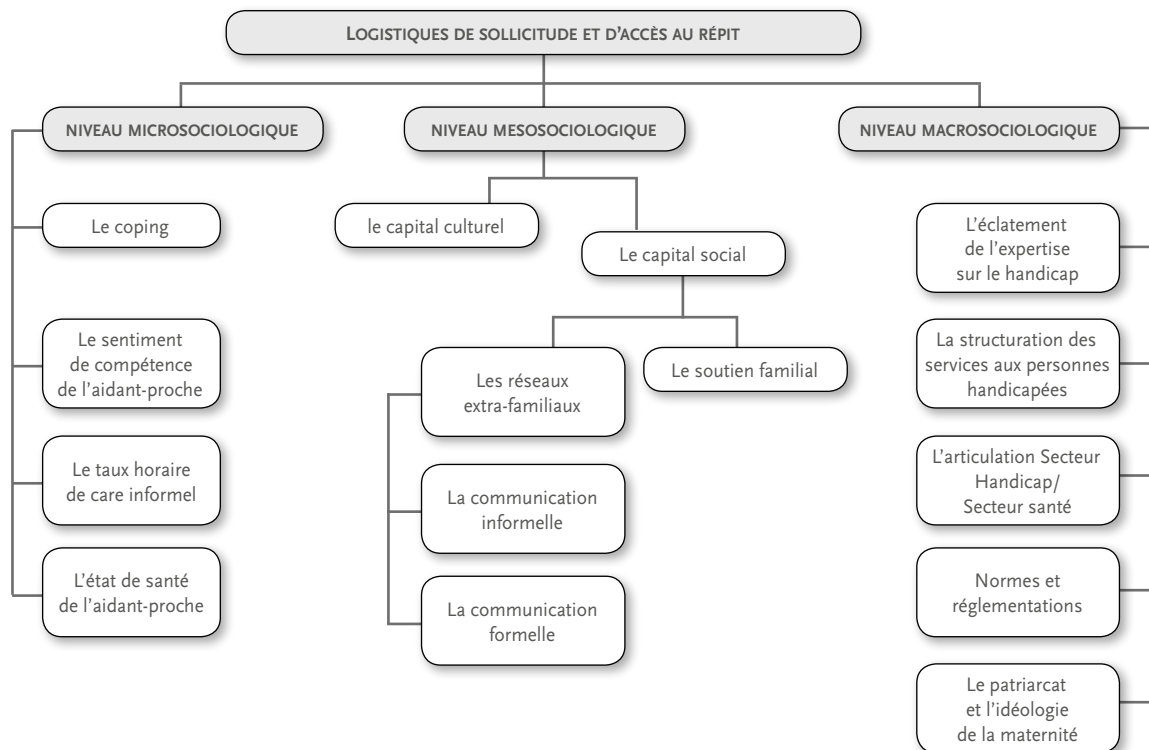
LOGISTIQUES DE SOLLICITUDE ET D'ACCÈS AU RÉPIT

NIVEAU MICROSOCIOLOGIQUE

Le coping

Le sentiment de compétence de l'aidant-proche

Le taux horaire de care informel

L'état de santé de l'aidant-proche

NIVEAU MESOSOCIOLOGIQUE

le capital culturel

Le capital social

Les réseaux extra-familiaux

Le soutien familial

La communication informelle

La communication formelle

NIVEAU MACROSOCIOLOGIQUE

L'éclatement de l'expertise sur le handicap

La structuration des services aux personnes handicapées

L'articulation Secteur Handicap/ Secteur santé

Normes et réglementations

Le patriarcat et l'idéologie de la maternité